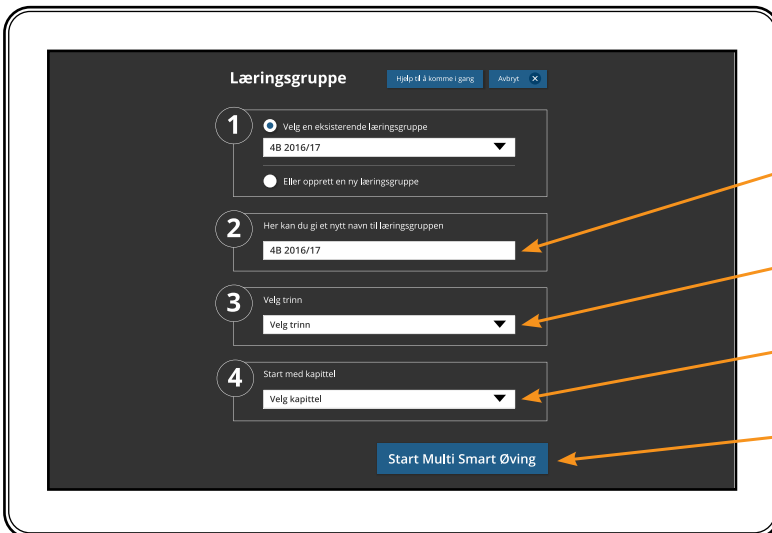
Læringsgruppe

Hjelp til å komme i gang

Avbryt

1

Velg en eksisterende læringsgruppe

4B 2016/17

Eller opprett en ny læringsgruppe

2

Her kan du gi et nytt navn til læringsgruppen

4B 2016/17

3

Velg trinn

Velg trinn

4

Start med kapittel

Velg kapittel

Start Multi Smart Øving